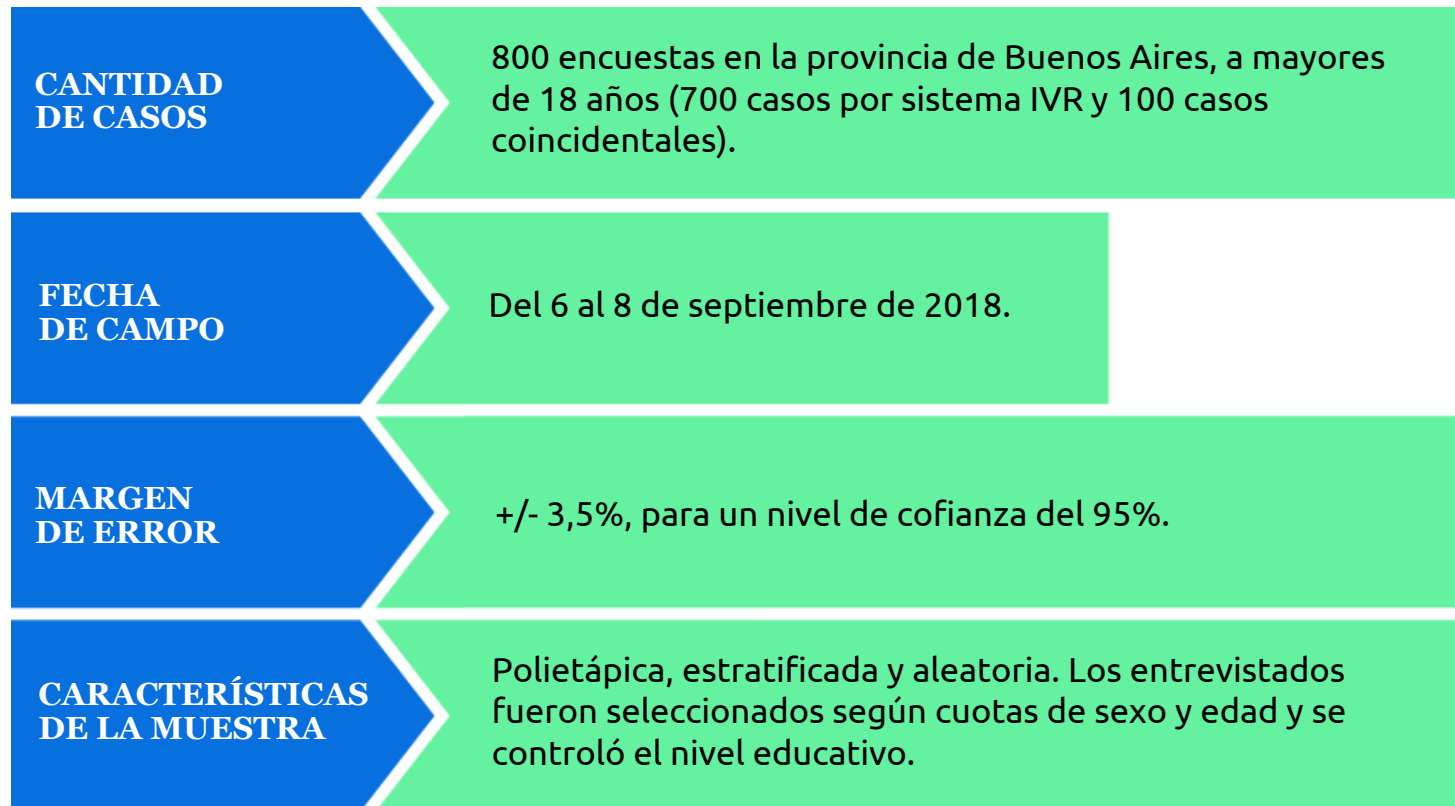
CANTIDAD DE CASOS

800 encuestas en la provincia de Buenos Aires, a mayores de 18 años (700 casos por sistema IVR y 100 casos coincidentales).

FECHA DE CAMPO

Del 6 al 8 de septiembre de 2018.

MARGEN DE ERROR

+/- 3,5%, para un nivel de cofianza del 95%.

CARACTERÍSTICAS DE LA MUESTRA

Polietápica, estratificada y aleatoria. Los entrevistados fueron seleccionados según cuotas de sexo y edad y se controló el nivel educativo.